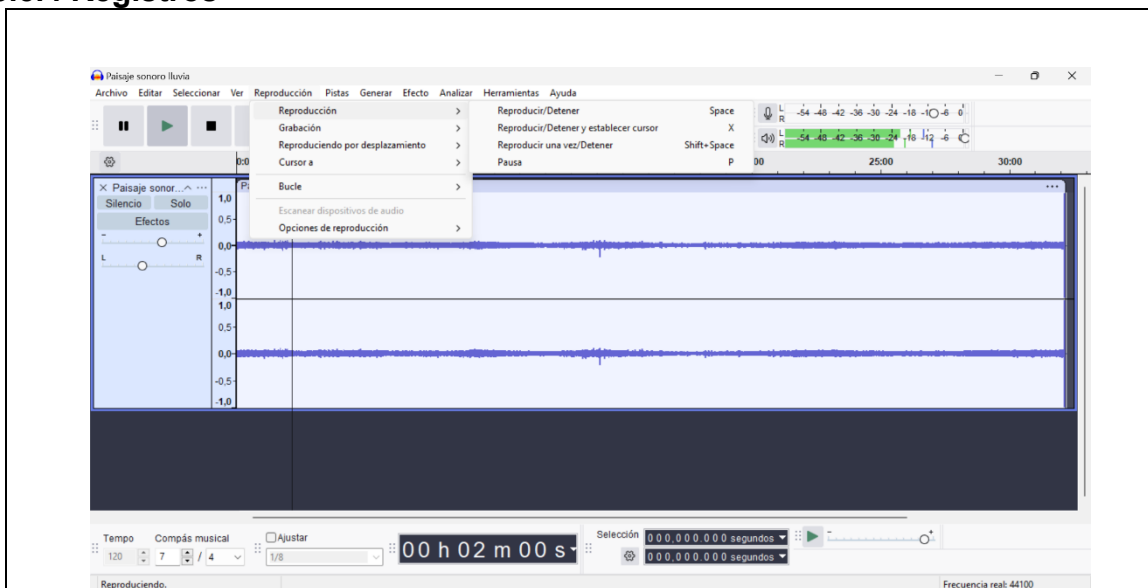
Paisaje sonoro lluvia

Archivo Editar Seleccionar Ver Reproducción Pistas Generar Efecto Analizar Herramientas Ayuda

Reproducción >
Grabación >
Reproduciendo por desplazamiento >
Cursor a >
Bucle >
Escanear dispositivos de audio
Opciones de reproducción >

Reproducir/Detener Space
Reproducir/Detener y establecer cursor X
Reproducir una vez/Detener Shift+Space
Pausa P

-54 -48 -42 -36 -30 -24 -18 -12 -6 0

25:00 30:00

Paisaje sonor...
Silencio Solo
Efectos
L R

1,0
0,5
0,0
-0,5
-1,0
1,0
0,5
0,0
-0,5
-1,0

Tempo 120
Compás musical 7 / 4
Ajustar 1/8
00 h 02 m 00 s
Selección 0 0 0,0 0 0.0 0 0 segundos
0 0 0,0 0 0.0 0 0 segundos

Reproduciendo.
Frecuencia real: 44100